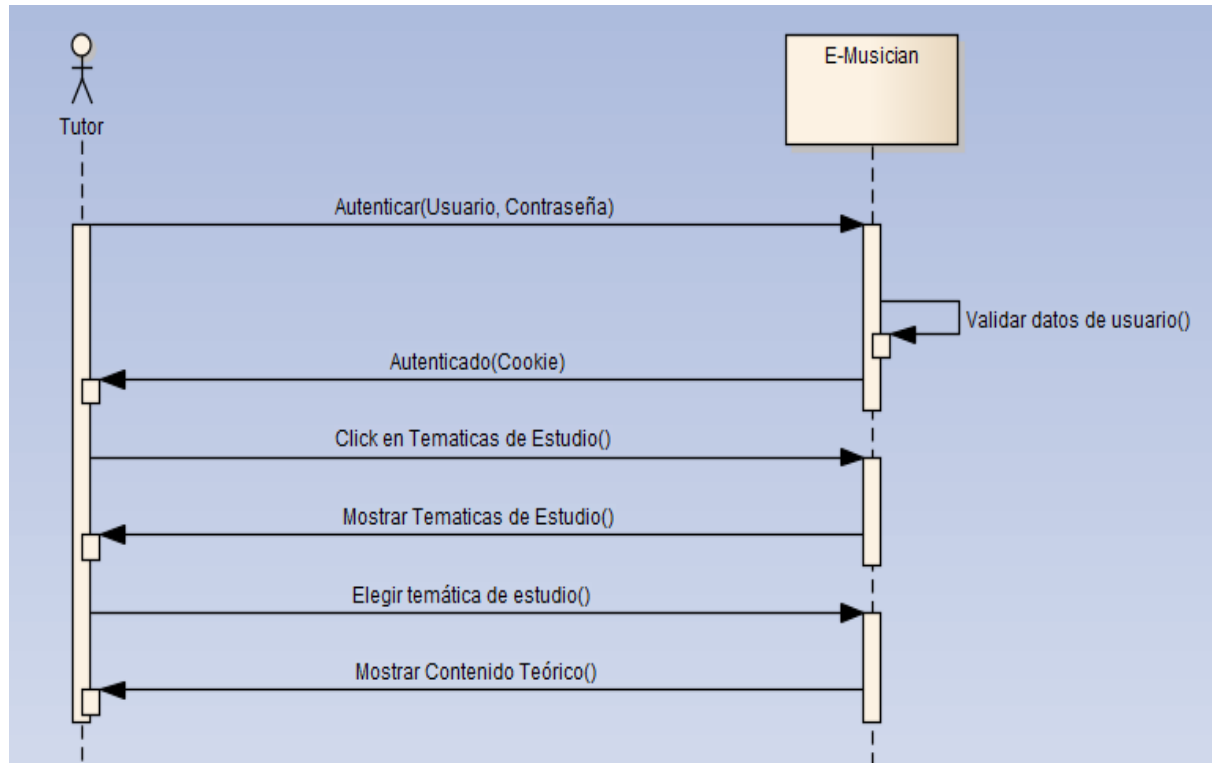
Tutor

E-Musician

Autenticar(Usuario, Contraseña)

Validar datos de usuario()

Autenticado(Cookie)

Click en Tematicas de Estudio()

Mostrar Tematicas de Estudio()

Elegir temática de estudio()

Mostrar Contenido Teórico()